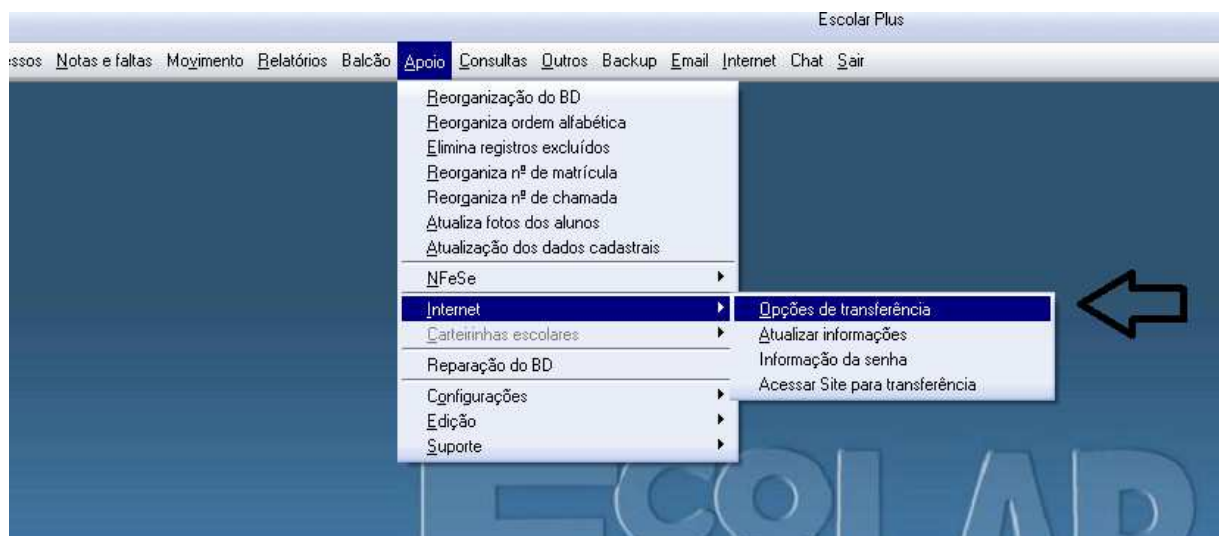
Escolar Plus

essos Notas e faltas Movimento Relatórios Balcão Apoio Consultas Outros Backup Email Internet Chat Sair

Reorganização do BD
Reorganiza ordem alfabética
Elimina registros excluídos
Reorganiza nº de matrícula
Reorganiza nº de chamada
Atualiza fotos dos alunos
Atualização dos dados cadastrais
NFeSe
Internet
Carteirinhas escolares
Reparação do BD
Configurações
Edição
Suporte

Opções de transferência
Atualizar informações
Informação da senha
Acessar Site para transferência

ESCOLAR